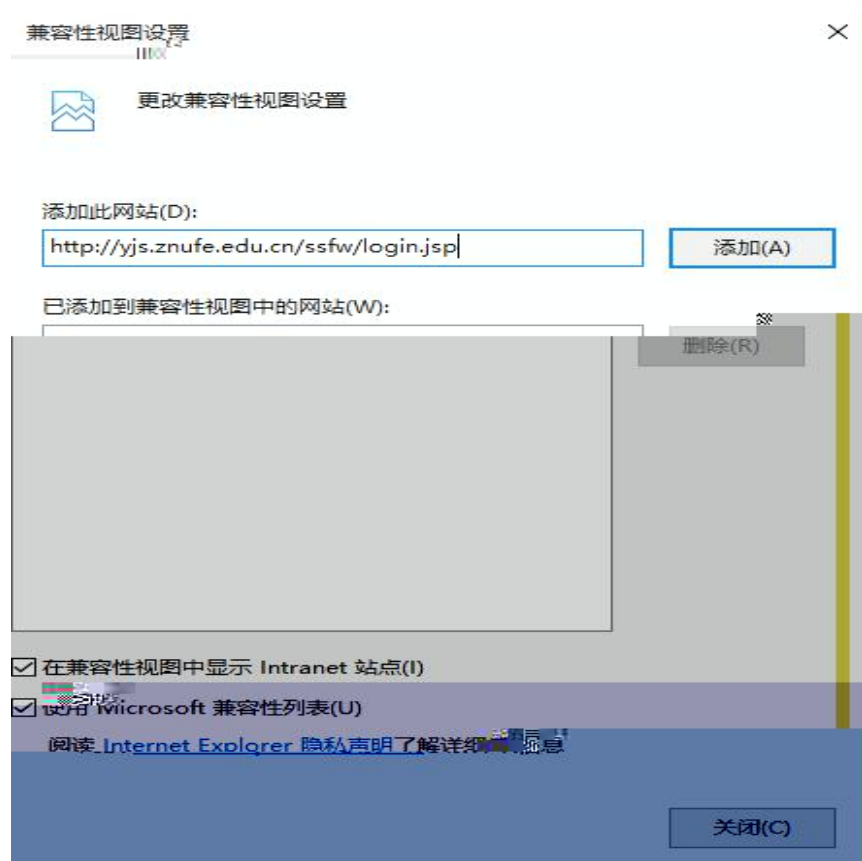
兼容性视图设置

更改兼容性视图设置

添加此网站(D):

http://yjs.znufe.edu.cn/ssfw/login.jsp

添加(A)

已添加到兼容性视图中的网站(W):

删除(R)

☑ 在兼容性视图中显示 Intranet 站点(I)

☑ 使用 Microsoft 兼容性列表(U)

阅读 Internet Explorer 隐私声明了解详细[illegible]息

关闭(C)